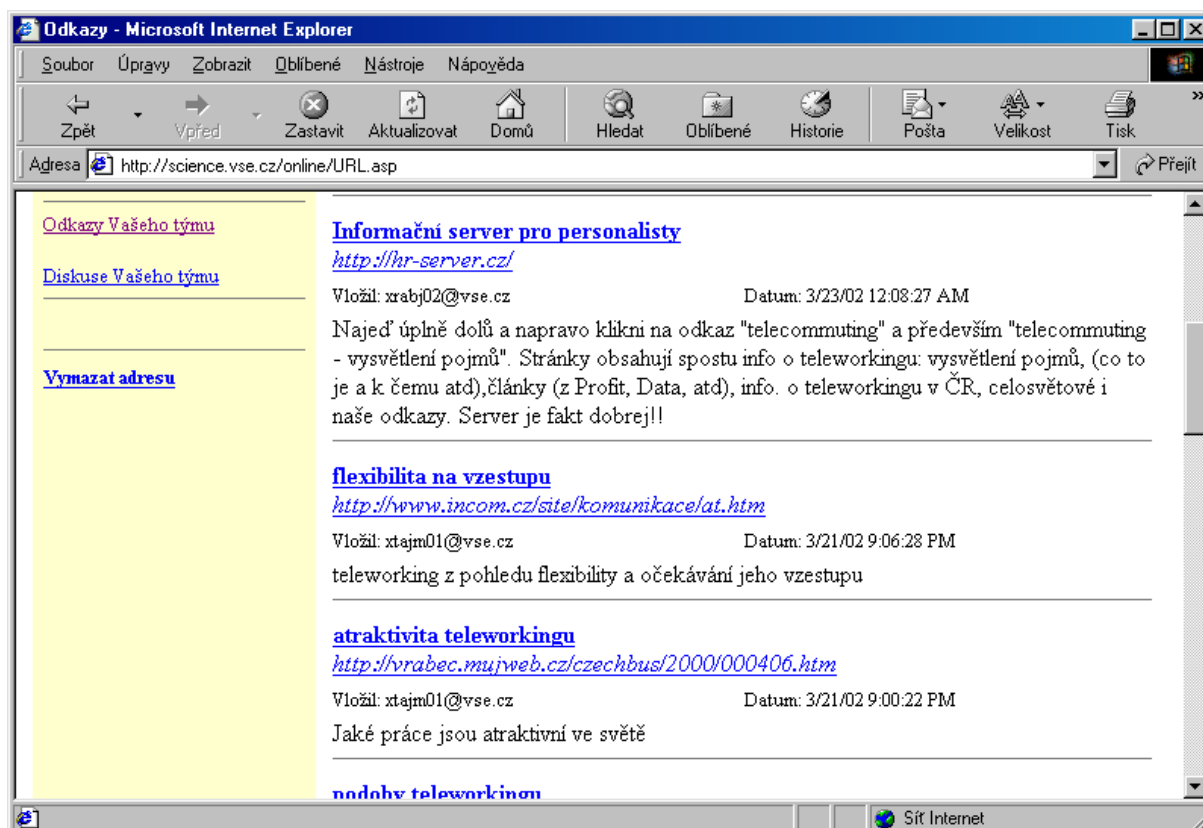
Odkazy - Microsoft Internet Explorer

Soubor Úpravy Zobrazit Oblíbené Nástroje Nápověda

Zpět Vpřed Zastavit Aktualizovat Domů Hledat Oblíbené Historie Pošta Velikost Tisk

Adresa http://science.vse.cz/online/URL.asp Přejít

Odkazy Vašeho týmu

Diskuse Vašeho týmu

Vymazat adresu

Informační server pro personalisty
http://hr-server.cz/
Vložil: xrabj02@vse.cz Datum: 3/23/02 12:08:27 AM
Najeď úplně dolů a napravo klikni na odkaz "telecommuting" a především "telecommuting - vysvětlení pojmů". Stránky obsahují spostu info o teleworkingu: vysvětlení pojmů, (co to je a k čemu atd),články (z Profit, Data, atd), info. o teleworkingu v ČR, celosvětové i naše odkazy. Server je fakt dobrej!!

flexibilita na vzestupu
http://www.incom.cz/site/komunikace/at.htm
Vložil: xtajm01@vse.cz Datum: 3/21/02 9:06:28 PM
teleworking z pohledu flexibility a očekávání jeho vzestupu

atraktivita teleworkingu
http://vrabec.mujweb.cz/czechbus/2000/000406.htm
Vložil: xtajm01@vse.cz Datum: 3/21/02 9:00:22 PM
Jaké práce jsou atraktivní ve světě

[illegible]

Síť Internet